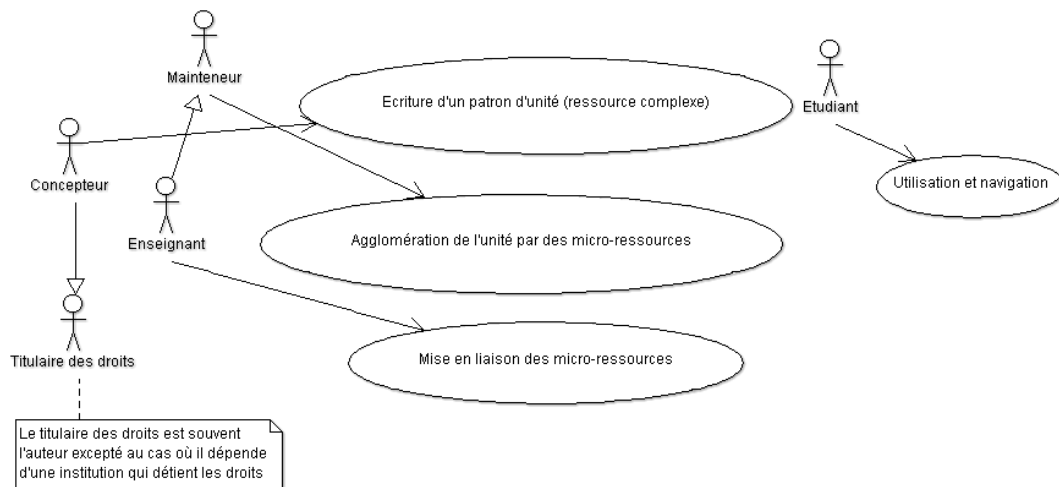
Mainteneur

Ecriture d'un patron d'unité (ressource complexe)

Etudiant

Concepteur

Utilisation et navigation

Enseignant

Agglomération de l'unité par des micro-ressources

Titulaire des droits

Mise en liaison des micro-ressources

Le titulaire des droits est souvent l'auteur excepté au cas où il dépende d'une institution qui détient les droits